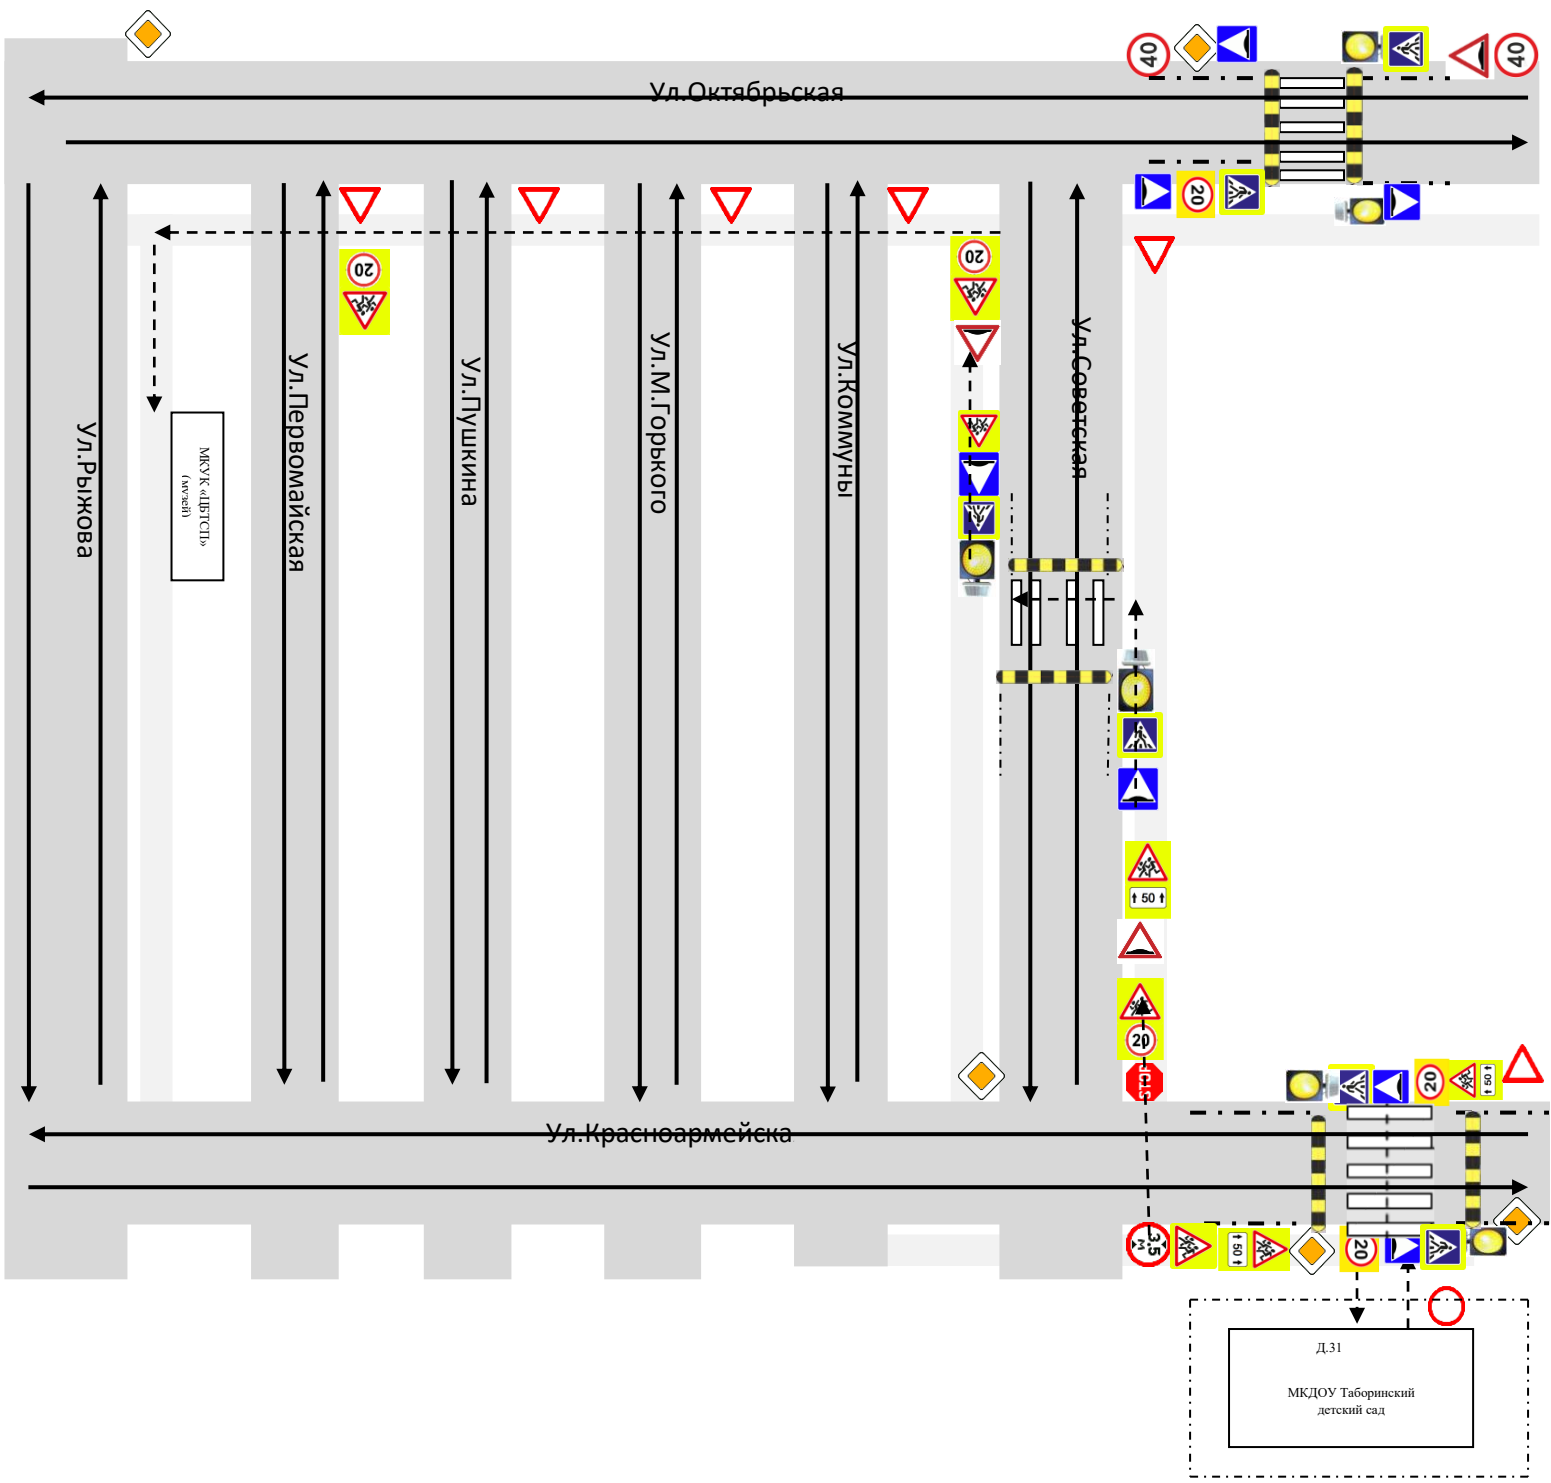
Ул.Октябрьская

40

40

20

20

20

Ул.Рыжова

МКУК «ЦБТСП» (музей)

Ул.Первомайская

Ул.Пушкина

Ул.М.Горького

Ул.Коммуны

Ул.Советская

50

20

Ул.Красноармейска

20

50

3,5 м

50

20

Д.31

МКДОУ Таборинский детский сад